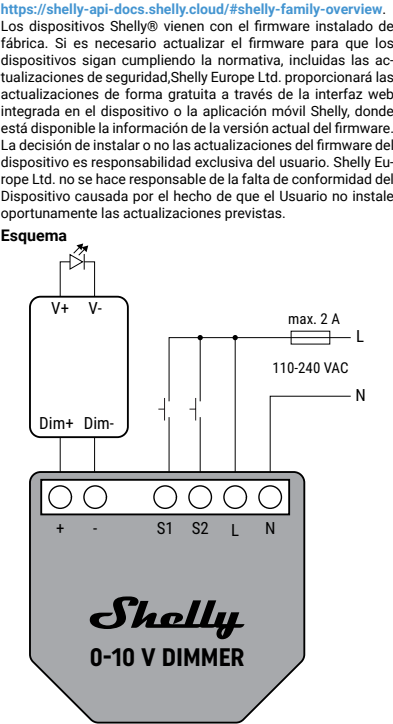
https://shelly-api-docs.shelly.cloud/#shelly-family-overview.
Los dispositivos Shelly® vienen con el firmware instalado de fábrica. Si es necesario actualizar el firmware para que los dispositivos sigan cumpliendo la normativa, incluidas las actualizaciones de seguridad,Shelly Europe Ltd. proporcionará las actualizaciones de forma gratuita a través de la interfaz web integrada en el dispositivo o la aplicación móvil Shelly, donde está disponible la información de la versión actual del firmware. La decisión de instalar o no las actualizaciones del firmware del dispositivo es responsabilidad exclusiva del usuario. Shelly Europe Ltd. no se hace responsable de la falta de conformidad del Dispositivo causada por el hecho de que el Usuario no instale oportunamente las actualizaciones previstas.

Esquema

V+ V-

Dim+ Dim-

max. 2 A

L

110-240 VAC

N

+ - S1 S2 L N

Shelly
0-10 V DIMMER